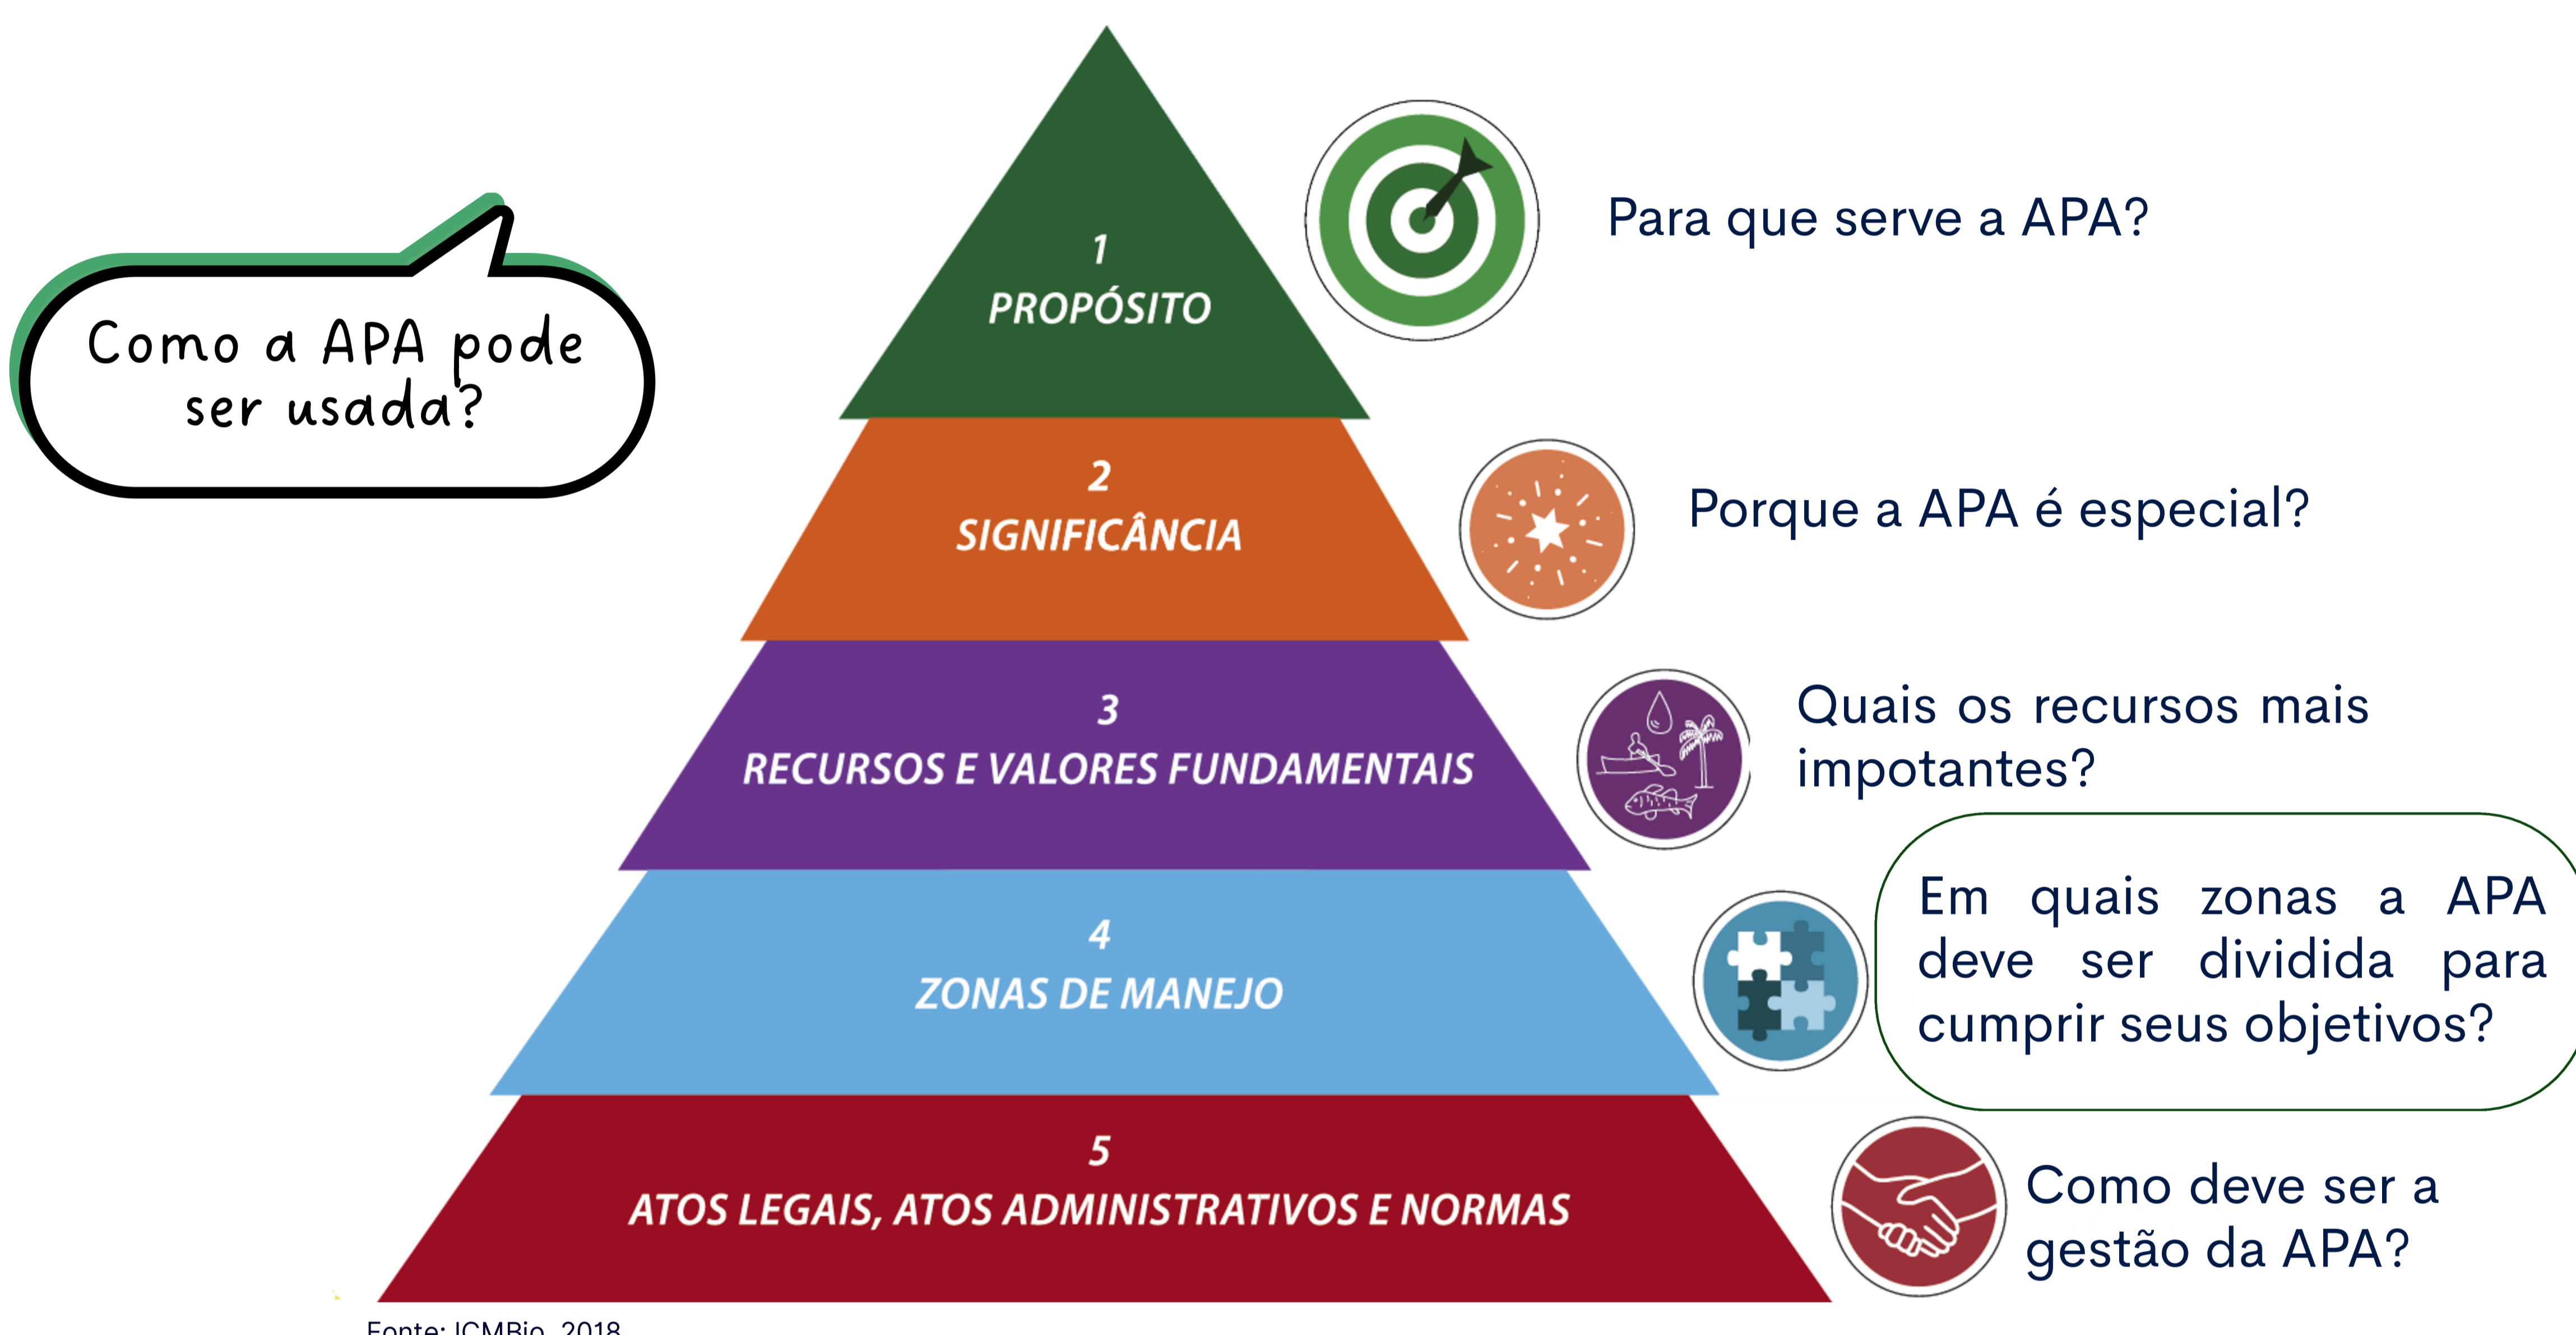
Como a APA pode ser usada?

1
PROPÓSITO

Para que serve a APA?

2
SIGNIFICÂNCIA

Porque a APA é especial?

3
RECURSOS E VALORES FUNDAMENTAIS

Quais os recursos mais impotantes?

4
ZONAS DE MANEJO

Em quais zonas a APA deve ser dividida para cumprir seus objetivos?

5
ATOS LEGAIS, ATOS ADMINISTRATIVOS E NORMAS

Como deve ser a gestão da APA?

Fonte: ICMBio, 2018